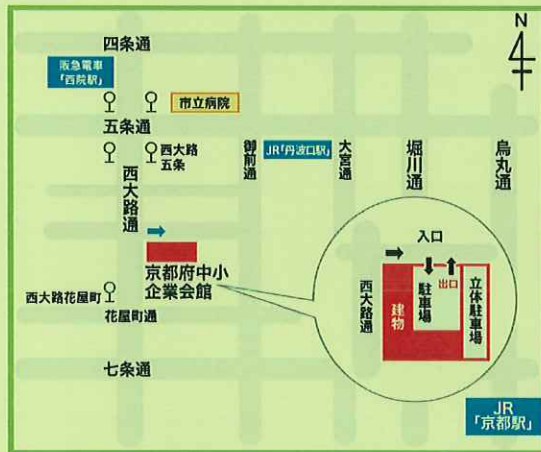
N

四条通

阪急電車
「西院駅」

市立病院

五条通

西大路
五条

JR「丹波口駅」

御前通

大宮通

堀川通

烏丸通

西大路通

入口

京都府中小
企業会館

西大路花屋町

花屋町通

出口

駐車場

立体駐車場

建物

西大路通

七条通

JR
「京都駅」